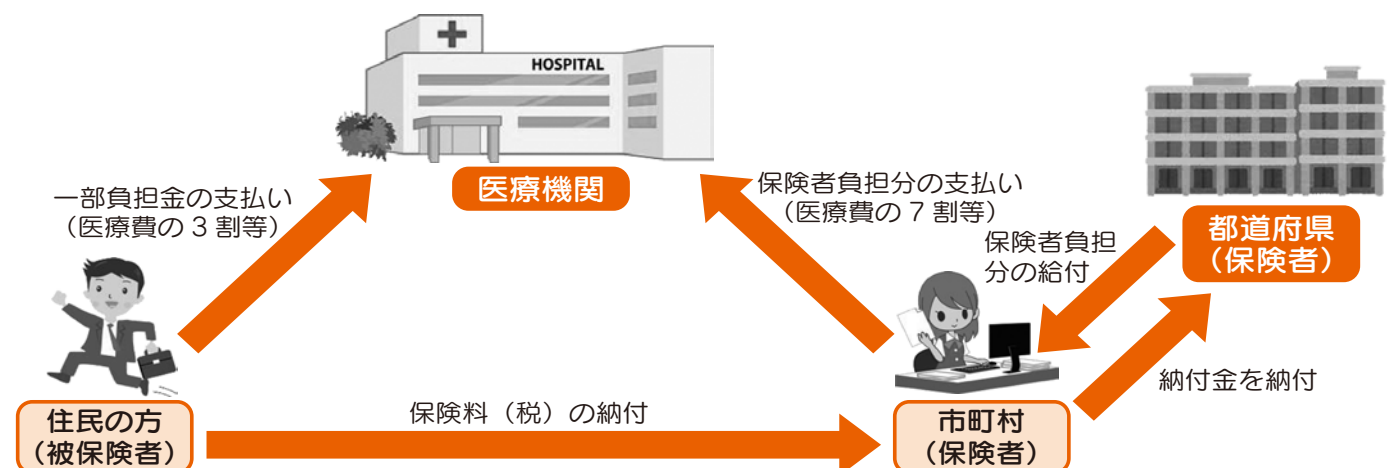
HOSPITAL

医療機関

一部負担金の支払い
（医療費の 3 割等）

保険者負担分の支払い
（医療費の 7 割等）

都道府県
（保険者）

保険者負担分の給付

納付金を納付

住民の方
（被保険者）

保険料（税）の納付

市町村
（保険者）